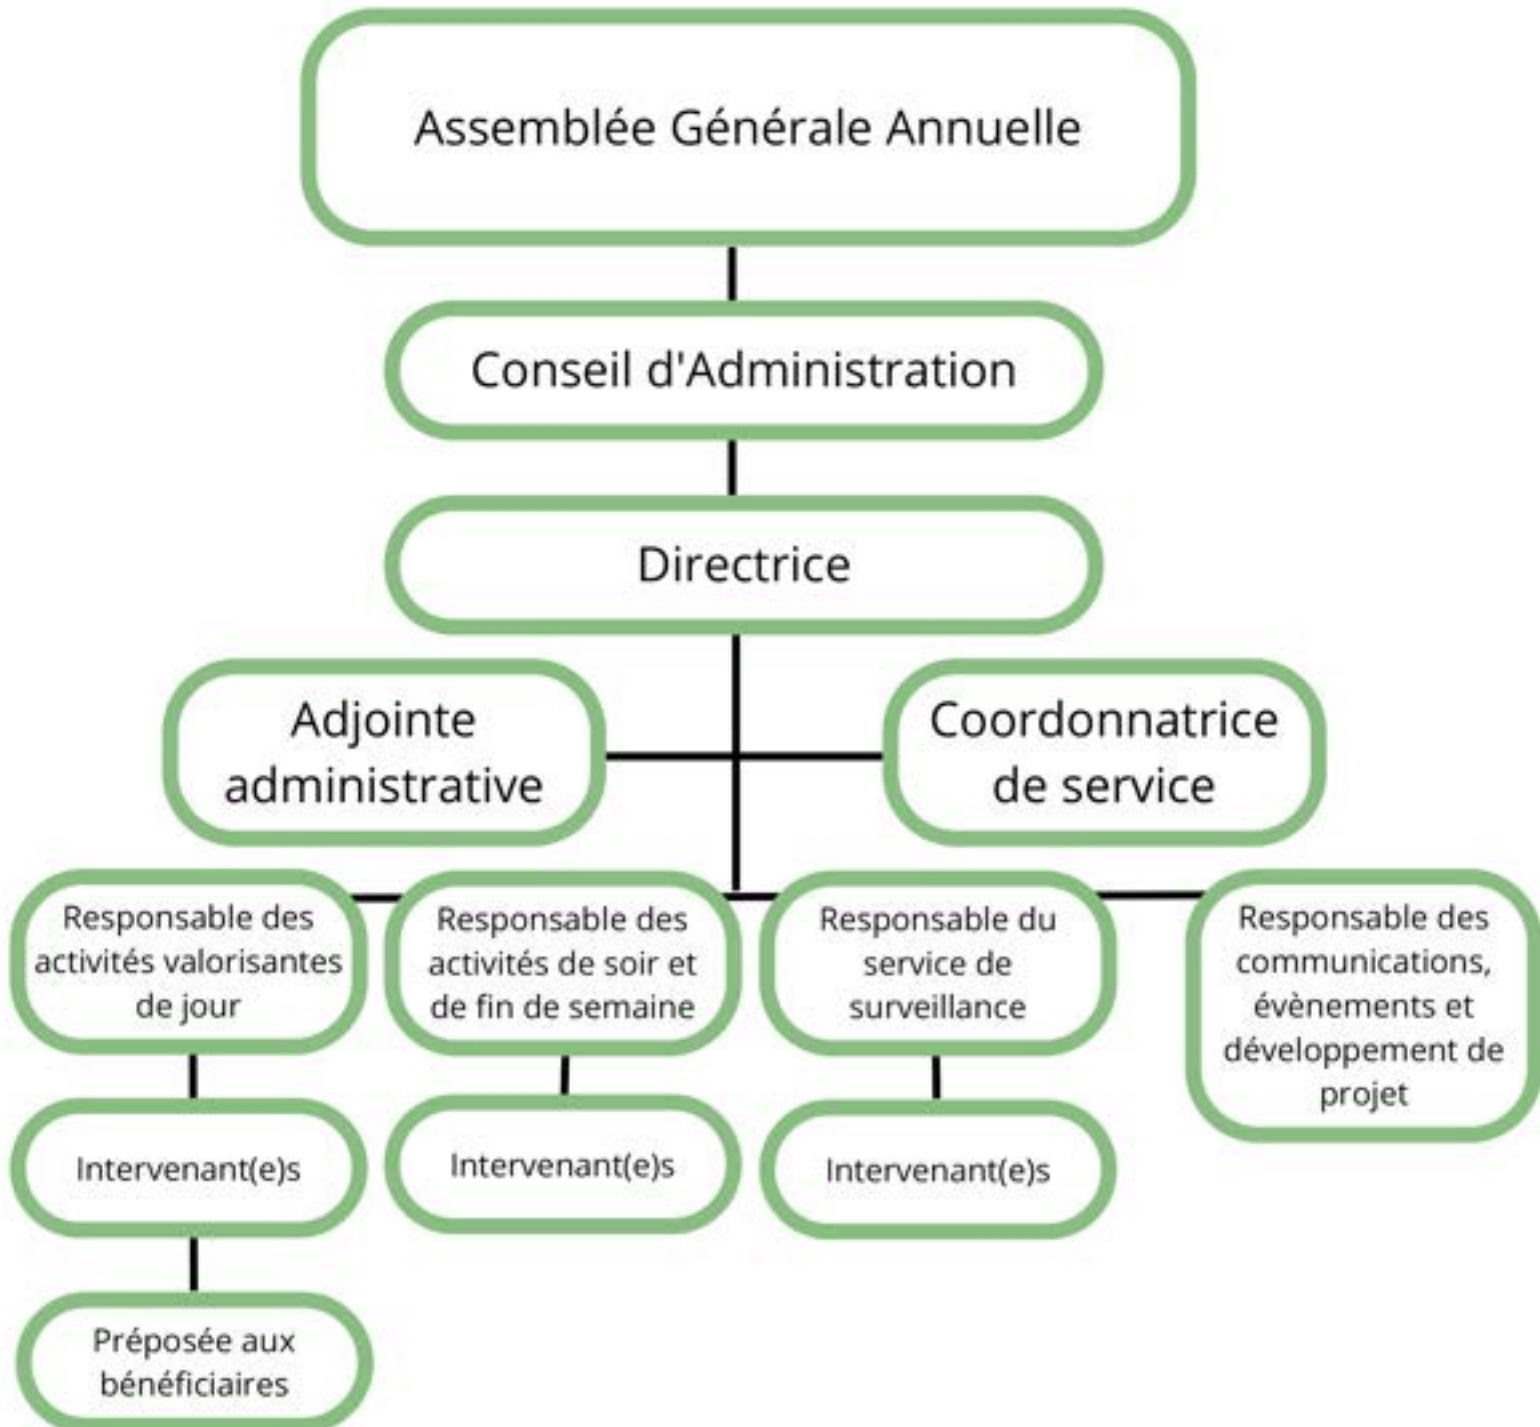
Assemblée Générale Annuelle

Conseil d'Administration

Directrice

Adjointe administrative

Coordonnatrice de service

Responsable des activités valorisantes de jour

Intervenant(e)s

Préposée aux bénéficiaires

Responsable des activités de soir et de fin de semaine

Intervenant(e)s

Responsable du service de surveillance

Intervenant(e)s

Responsable des communications, évènements et développement de projet